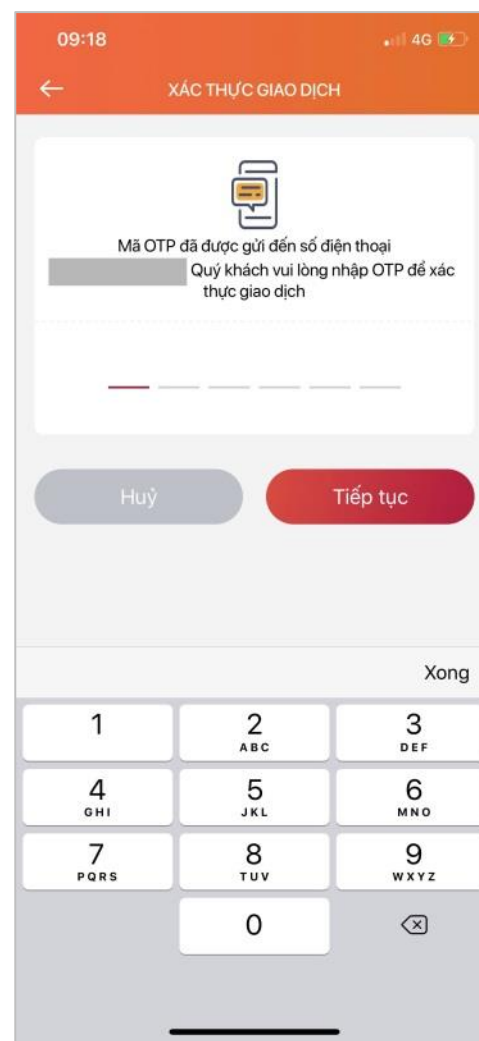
09:18

4G

←

XÁC THỰC GIAO DỊCH

Mã OTP đã được gửi đến số điện thoại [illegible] Quý khách vui lòng nhập OTP để xác thực giao dịch

Huỷ

Tiếp tục

Xong

1

2
ABC

3
DEF

4
GHI

5
JKL

6
MNO

7
PQRS

8
TUV

9
WXYZ

0